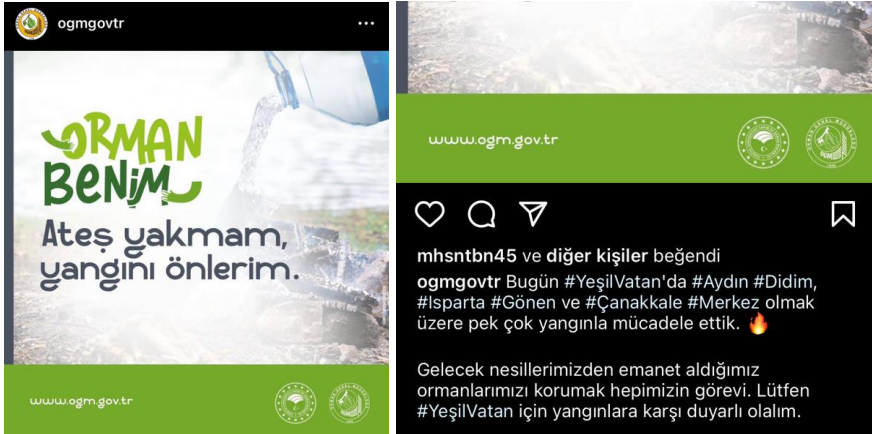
ogmgovtr

ORMAN BENİM

Ateş yakmam, yangını önlerim.

www.ogm.gov.tr

www.ogm.gov.tr

mhsntbn45 ve diğer kişiler beğendi

ogmgovtr Bugün #YeşilVatan'da #Aydın #Didim, #Isparta #Gönen ve #Çanakkale #Merkez olmak üzere pek çok yangınla mücadele ettik. 🔥

Gelecek nesillerimizden emanet aldığımız ormanlarımızı korumak hepimizin görevi. Lütfen #YeşilVatan için yangınlara karşı duyarlı olalım.